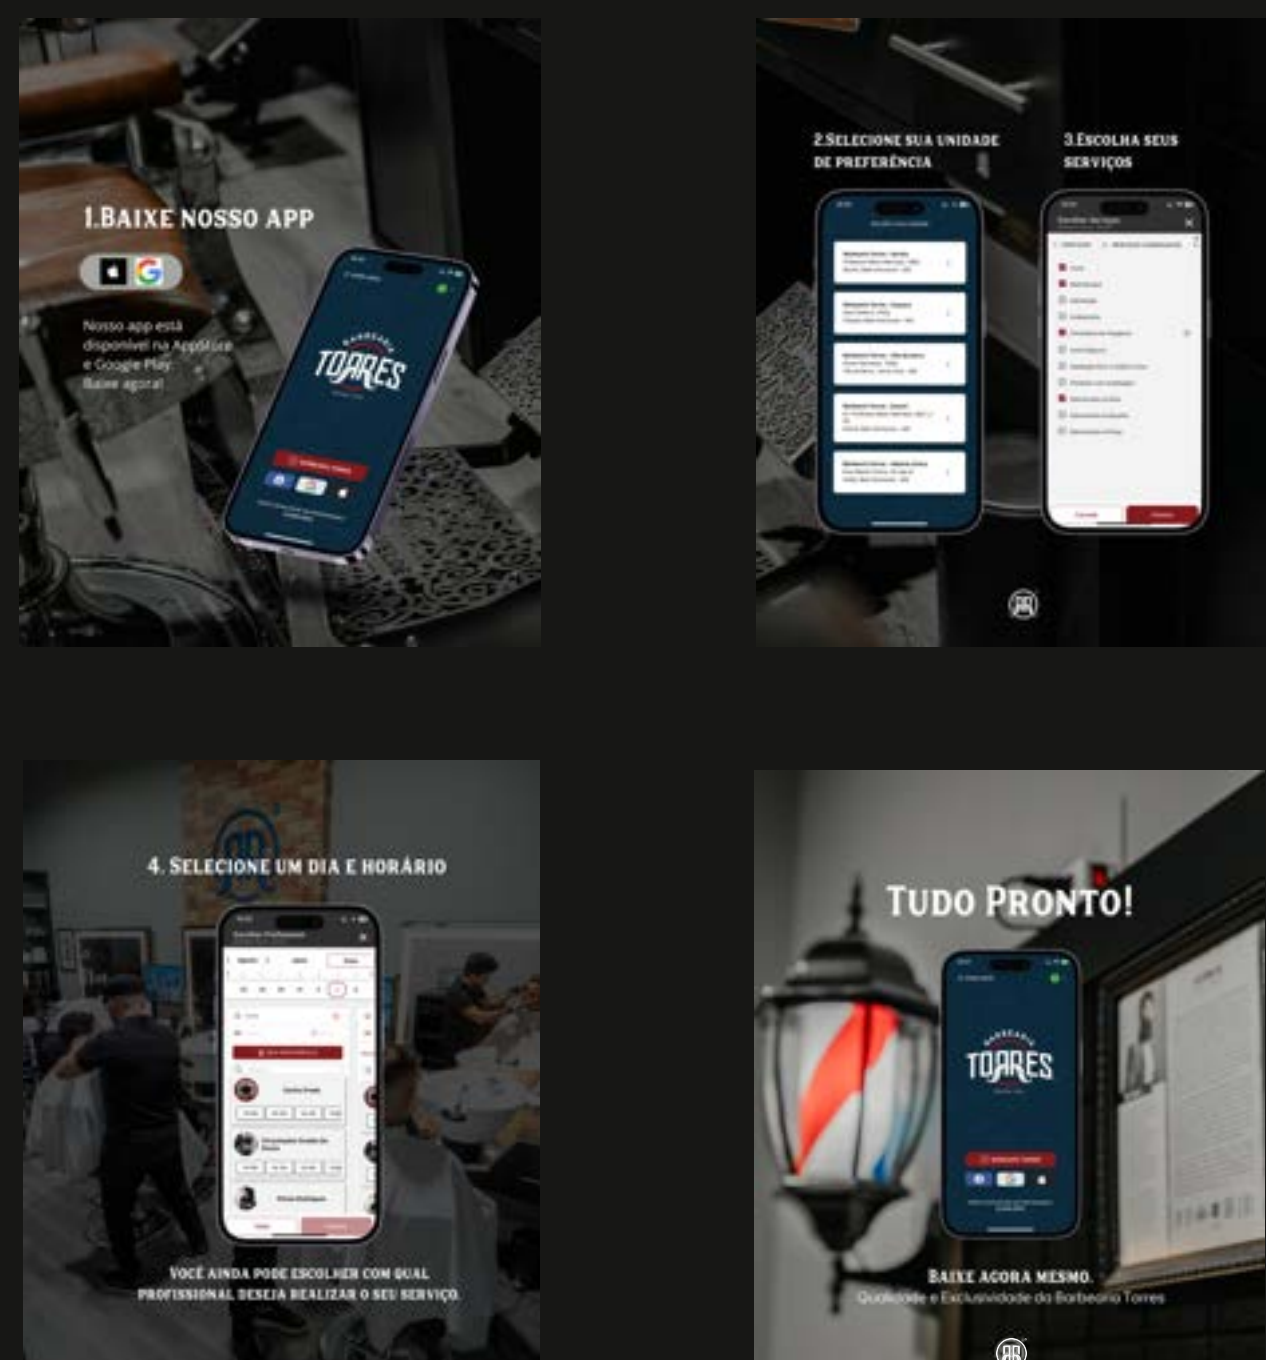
1.BAIXE NOSSO APP

Nosso app está disponível na AppStore e Google Play. Baixe agora!

BARBEARIA
TORRES

2.SELECIONE SUA UNIDADE DE PREFERÊNCIA

3.ESCOLHA SEUS SERVIÇOS

4. SELECIONE UM DIA E HORÁRIO

VOCÊ AINDA PODE ESCOLHER COM QUAL PROFISSIONAL DESEJA REALIZAR O SEU SERVIÇO.

TUDO PRONTO!

BARBEARIA
TORRES

BAIXE AGORA MESMO.
Qualidade e Exclusividade da Barbearia Torres